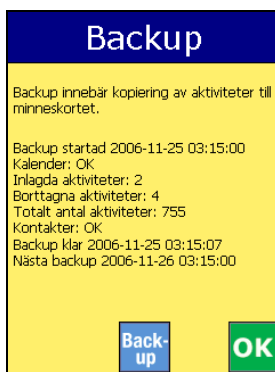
Backup

Backup innebär kopiering av aktiviteter till minneskortet.

Backup startad 2006-11-25 03:15:00
Kalender: OK
Inlagda aktiviteter: 2
Borttagna aktiviteter: 4
Totalt antal aktiviteter: 755
Kontakter: OK
Backup klar 2006-11-25 03:15:07
Nästa backup 2006-11-26 03:15:00

Back-up

OK